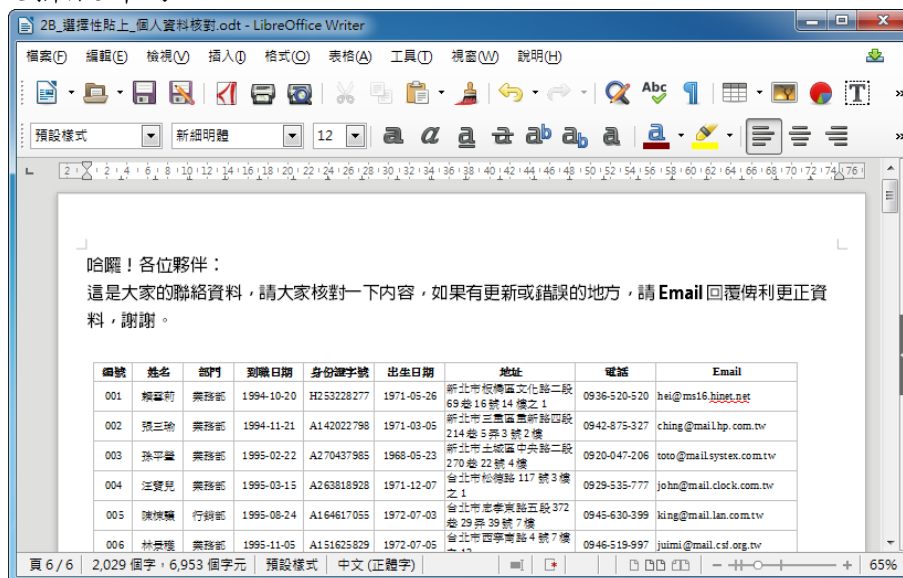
2B_選擇性貼上_個人資料核對.odt - LibreOffice Writer

檔案(F) 編輯(E) 檢視(V) 插入(I) 格式(O) 表格(A) 工具(T) 視窗(W) 說明(H)

預設樣式 新細明體 12

哈囉！各位夥伴：

這是大家的聯絡資料，請大家核對一下內容，如果有更新或錯誤的地方，請 Email 回覆俾利更正資料，謝謝。

| 編號 | 姓名 | 部門 | 到職日期 | 身份證字號 | 出生日期 | 地址 | 電話 | Email |
|---|---|---|---|---|---|---|---|---|
| 001 | 賴霖莉 | 業務部 | 1994-10-20 | H253228277 | 1971-05-26 | 新北市板橋區文化路二段69巷16號14樓之1 | 0936-520-520 | hei@ms16.hinet.net |
| 002 | 張三瑜 | 業務部 | 1994-11-21 | A142022798 | 1971-03-05 | 新北市三重區重新路四段214巷5弄3號2樓 | 0942-875-327 | ching@mail.hp.com.tw |
| 003 | 孫平豐 | 業務部 | 1995-02-22 | A270437985 | 1968-05-23 | 新北市土城區中央路二段270巷22號4樓 | 0920-047-206 | toto@mail.systex.com.tw |
| 004 | 汪贇見 | 業務部 | 1995-03-15 | A263818928 | 1971-12-07 | 台北市松德路117號3樓之1 | 0929-535-777 | john@mail.clock.com.tw |
| 005 | 陳懷騰 | 行銷部 | 1995-08-24 | A164617055 | 1972-07-03 | 台北市忠孝東路五段372巷29弄39號7樓 | 0945-630-399 | king@mail.lan.com.tw |
| 006 | 林景稷 | 業務部 | 1995-11-05 | A151625829 | 1972-07-05 | 台北市西寧南路4號7樓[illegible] | 0946-519-997 | juimi@mail.csf.org.tw |

頁 6 / 6 2,029 個字，6,953 個字元 預設樣式 中文 (正體字) 65%